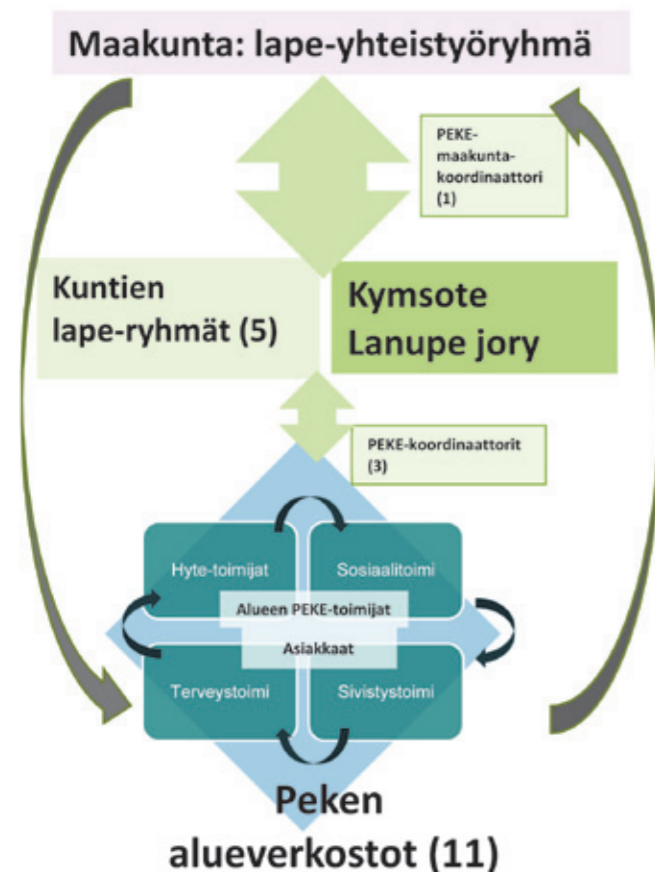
Maakunta: lape-yhteistyöryhmä

PEKE-maakunta-koordinaattori (1)

Kuntien lape-ryhmät (5)

Kymsote Lanupe jory

PEKE-koordinaattorit (3)

Hyte-toimijat

Sosiaalitoimi

Alueen PEKE-toimijat

Asiakkaat

Terveystoimi

Sivistystoimi

Peken alueverkostot (11)